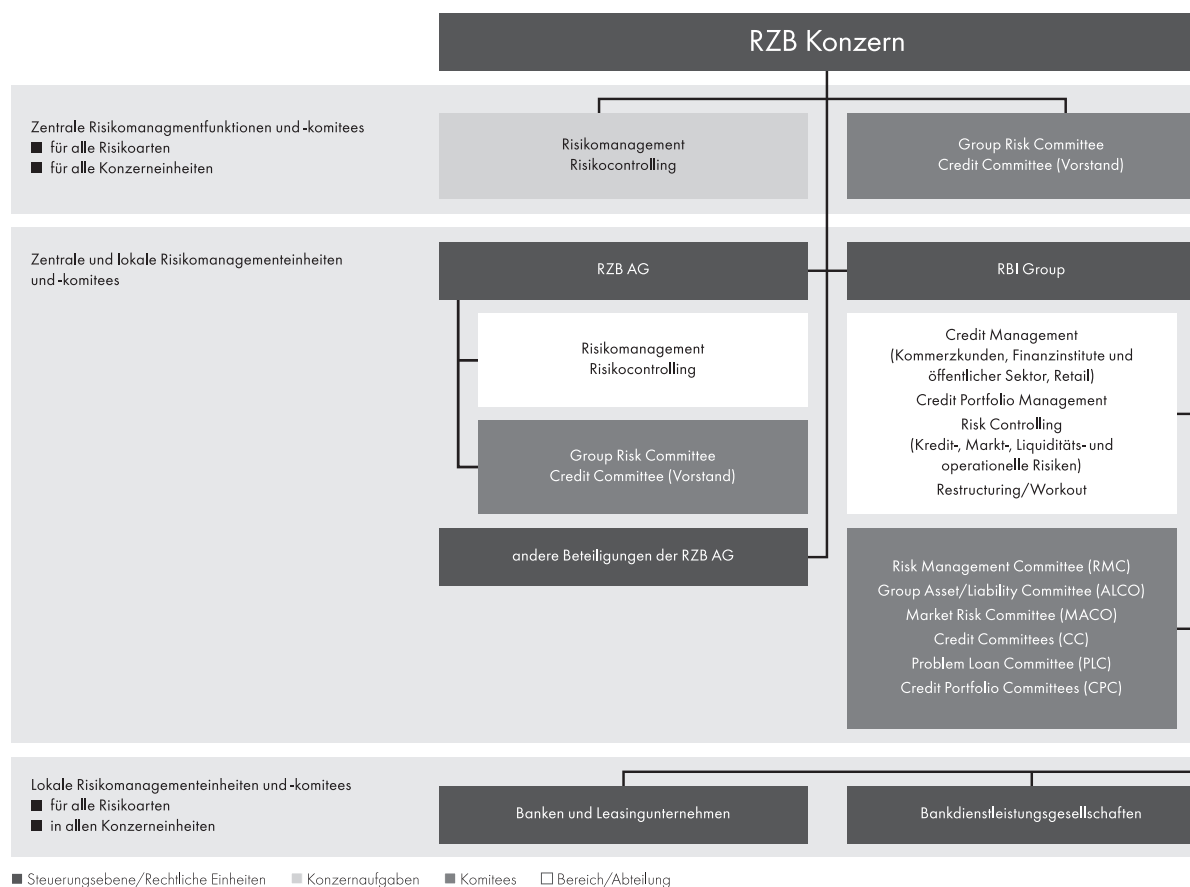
RZB Konzern

Zentrale Risikomanagmentfunktionen und -komitees
■ für alle Risikoarten
■ für alle Konzerneinheiten

Risikomanagement
Risikocontrolling

Group Risk Committee
Credit Committee (Vorstand)

Zentrale und lokale Risikomanagementeinheiten und -komitees

RZB AG

RBI Group

Risikomanagement
Risikocontrolling

Group Risk Committee
Credit Committee (Vorstand)

andere Beteiligungen der RZB AG

Credit Management
(Kommerzkunden, Finanzinstitute und öffentlicher Sektor, Retail)
Credit Portfolio Management
Risk Controlling
(Kredit-, Markt-, Liquiditäts- und operationelle Risiken)
Restructuring/Workout

Risk Management Committee (RMC)
Group Asset/Liability Committee (ALCO)
Market Risk Committee (MACO)
Credit Committees (CC)
Problem Loan Committee (PLC)
Credit Portfolio Committees (CPC)

Lokale Risikomanagementeinheiten und -komitees
■ für alle Risikoarten
■ in allen Konzerneinheiten

Banken und Leasingunternehmen

Bankdienstleistungsgesellschaften

■ Steuerungsebene/Rechtliche Einheiten ■ Konzernaufgaben ■ Komitees □ Bereich/Abteilung